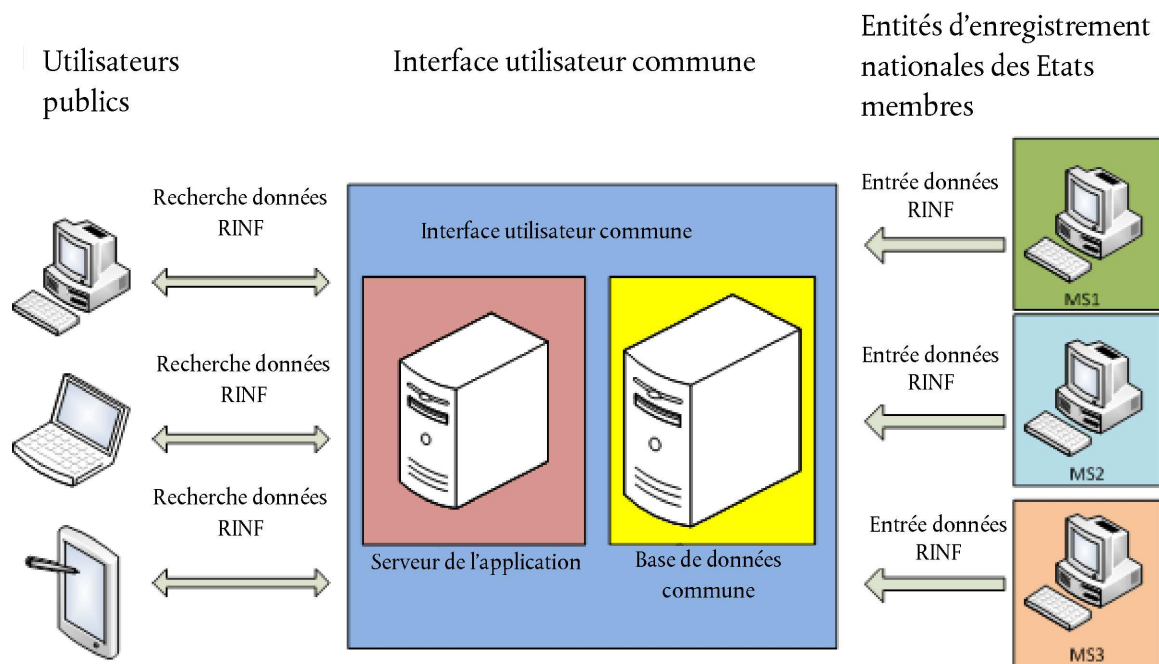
Utilisateurs publics

Interface utilisateur commune

Entités d’enregistrement nationales des Etats membres

Recherche données RINF

Recherche données RINF

Recherche données RINF

Interface utilisateur commune

Serveur de l’application

Base de données commune

Entrée données RINF

MS1

Entrée données RINF

MS2

Entrée données RINF

MS3